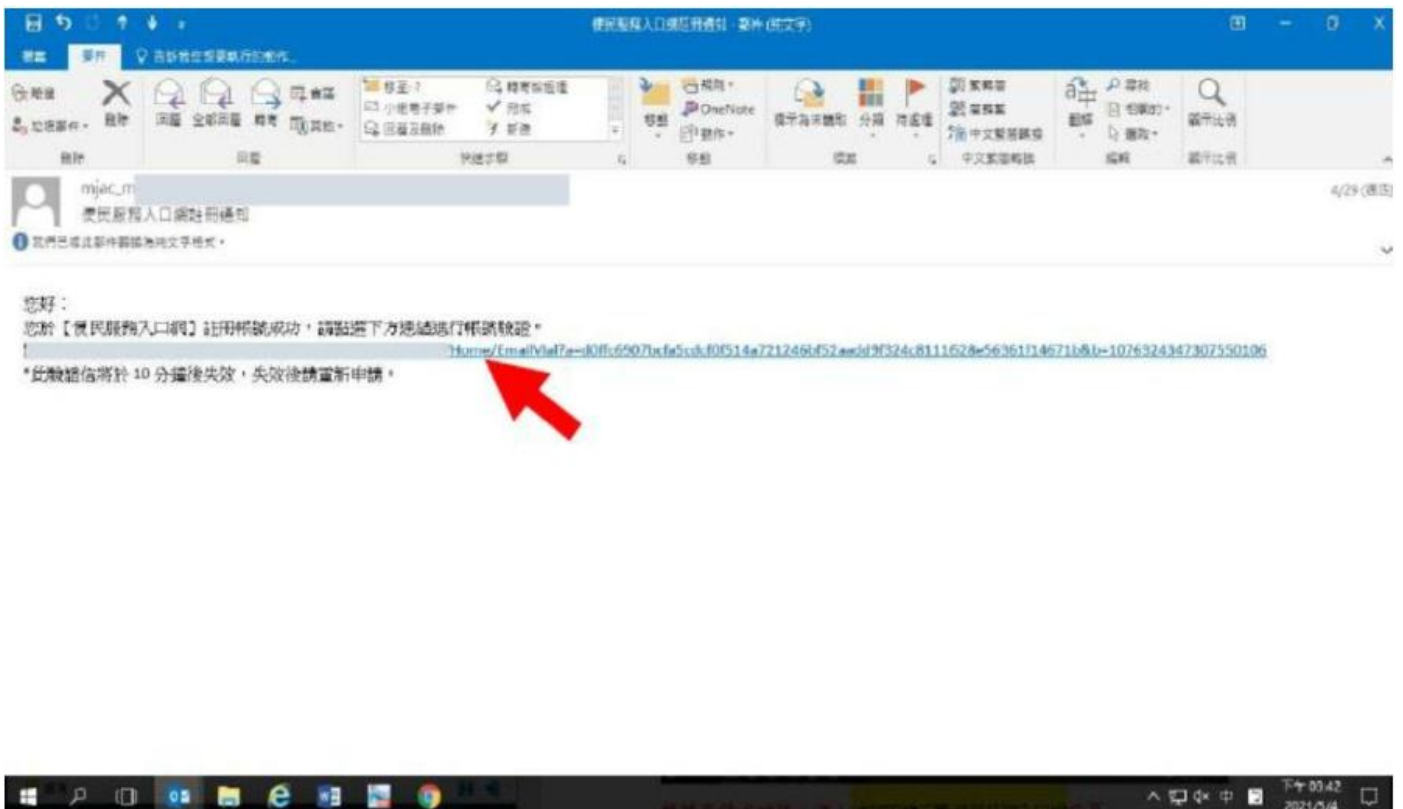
便民服務入口網註冊通知 - 郵件 (純文字)

檔案 郵件 告訴我您想要執行的動作...

忽略 刪除 回覆 全部回覆 轉寄 會議 其他 移至:? 小組電子郵件 回覆及刪除 轉寄給組長 完成 新建 移動 規則 OneNote 動作 標示為未讀取 分類 待處理 繁轉簡 簡轉繁 中文繁簡轉換 翻譯 尋找 相關的 選取 縮放比例

刪除 回覆 快速步驟 移動 標籤 中文繁簡轉換 編輯 縮放比例

mjac_m
便民服務入口網註冊通知
我們已將此郵件轉換為純文字格式。

4/29 (週四)

您好：
您於【便民服務入口網】註冊帳號成功，請點選下方連結進行帳號驗證。
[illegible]Home/EmailVial?a=d0ffc6907bcfa5cdcf0f514a7212460f52aedd9f324c8111628e56361f14671b&b=1076324347307550106
*此驗證信將於 10 分鐘後失效，失效後請重新申請。

下午 03:42
2021/5/4